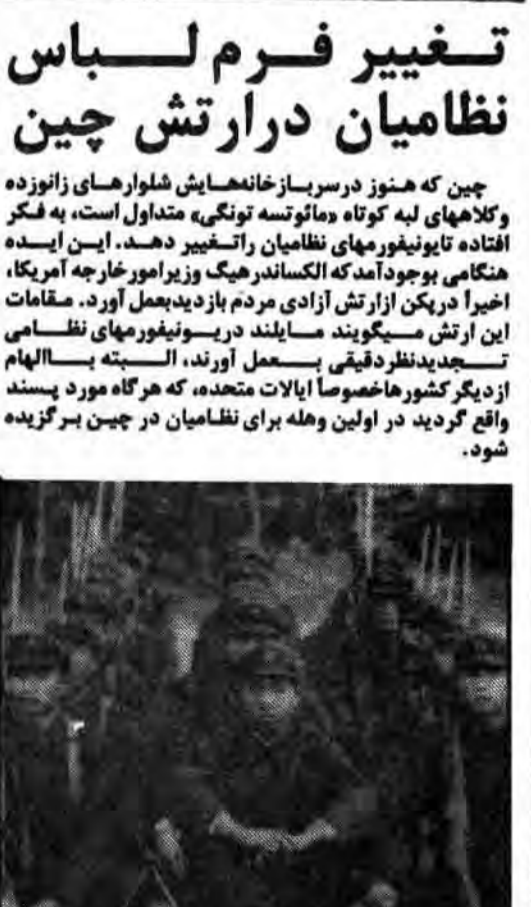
تغییر فرم لباس نظامیان درارتش چین

چین که هنوز درسربازخانه‌هایش شلوارهای زانوزده وکلاههای لبه کوتاه «مائوتسه تونگی» متداول است، به فکر افتاده تایونیفورمهای نظامیان راتغییر دهد. این ایده هنگامی بوجودآمدکه الکساندرهیگ وزیرامورخارجه آمریکا، اخیراً درپکن ازارتش آزادی مردم بازدیدبعمل آورد. مقامات این ارتش میگویند مایلند دریونیفورمهای نظامی تجدیدنظردقیقی بعمل آورند، البته باالهام ازدیگر کشورهاخصوصاً ایالات متحده، که هرگاه مورد پسند واقع گردید در اولین وهله برای نظامیان در چین برگزیده شود.